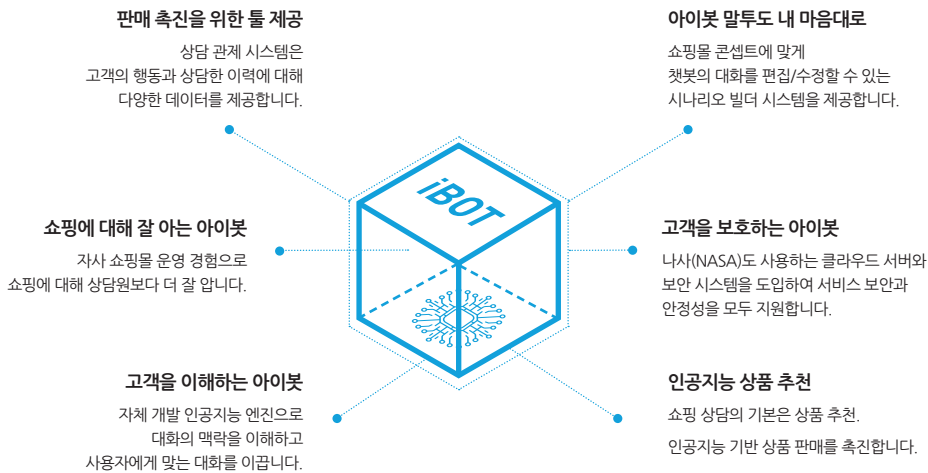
판매 촉진을 위한 툴 제공

상담 관제 시스템은
고객의 행동과 상담한 이력에 대해
다양한 데이터를 제공합니다.

아이봇 말투도 내 마음대로

쇼핑몰 콘셉트에 맞게
챗봇의 대화를 편집/수정할 수 있는
시나리오 빌더 시스템을 제공합니다.

iBOT

쇼핑에 대해 잘 아는 아이봇

자사 쇼핑몰 운영 경험으로
쇼핑에 대해 상담원보다 더 잘 압니다.

고객을 보호하는 아이봇

나사(NASA)도 사용하는 클라우드 서버와
보안 시스템을 도입하여 서비스 보안과
안정성을 모두 지원합니다.

고객을 이해하는 아이봇

자체 개발 인공지능 엔진으로
대화의 맥락을 이해하고
사용자에게 맞는 대화를 이끕니다.

인공지능 상품 추천

쇼핑 상담의 기본은 상품 추천.

인공지능 기반 상품 판매를 촉진합니다.